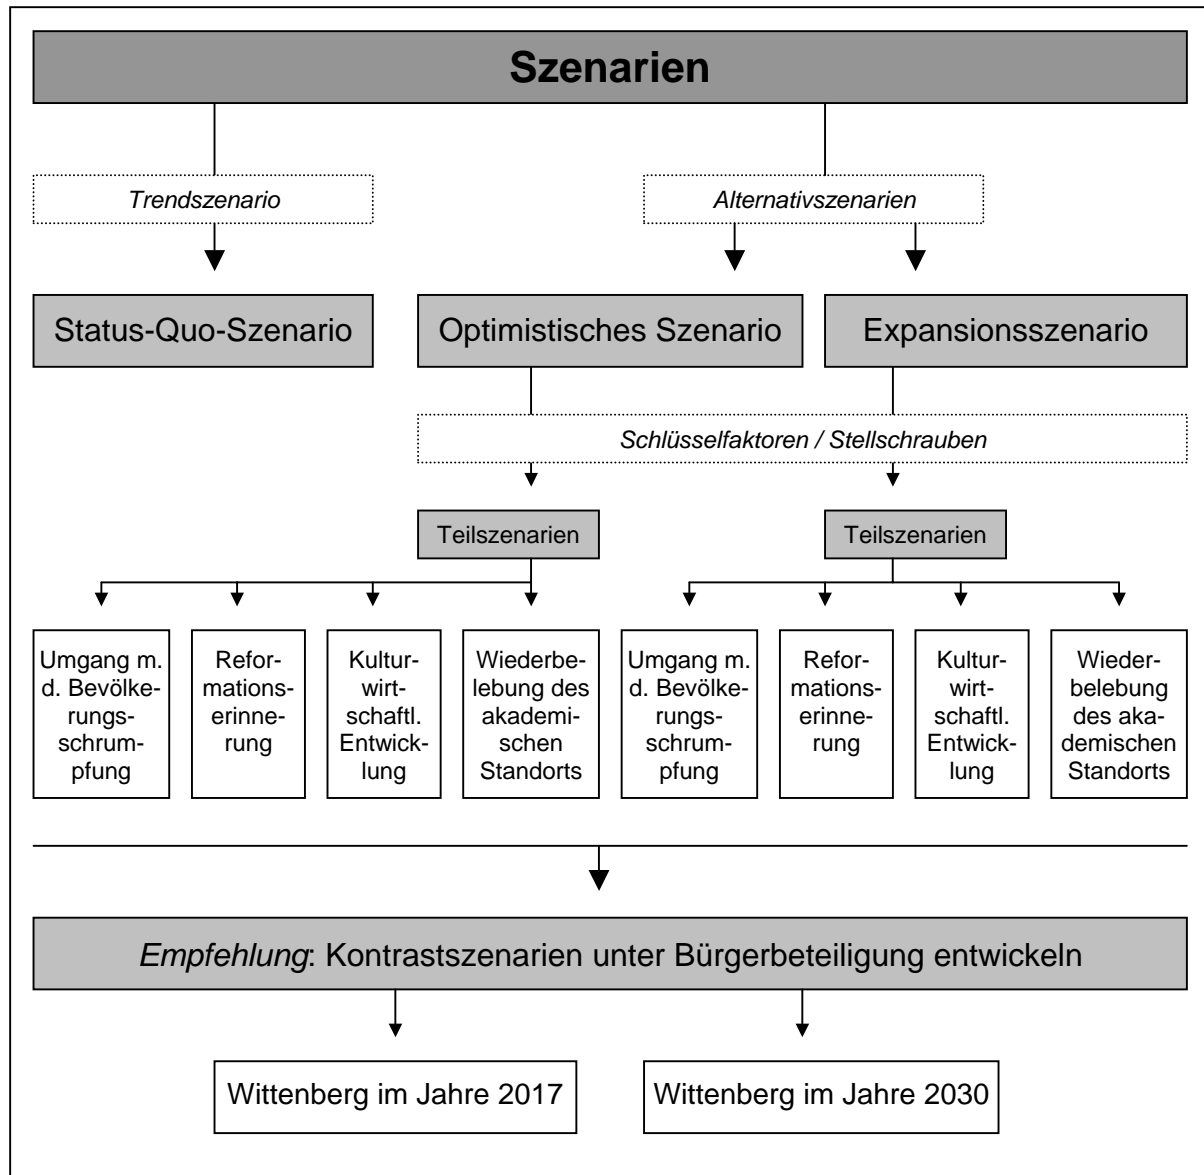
Szenarien

Trendszenario

Alternativszenarien

Status-Quo-Szenario

Optimistisches Szenario

Expansionsszenario

Schlüsselfaktoren / Stellschrauben

Teilszenarien

Teilszenarien

Umgang m. d. Bevölkerungsschrumpfung

Reformationserinnerung

Kulturwirtschaftl. Entwicklung

Wiederbelebung des akademischen Standorts

Umgang m. d. Bevölkerungsschrumpfung

Reformationserinnerung

Kulturwirtschaftl. Entwicklung

Wiederbelebung des akademischen Standorts

Empfehlung: Kontrastszenarien unter Bürgerbeteiligung entwickeln

Wittenberg im Jahre 2017

Wittenberg im Jahre 2030